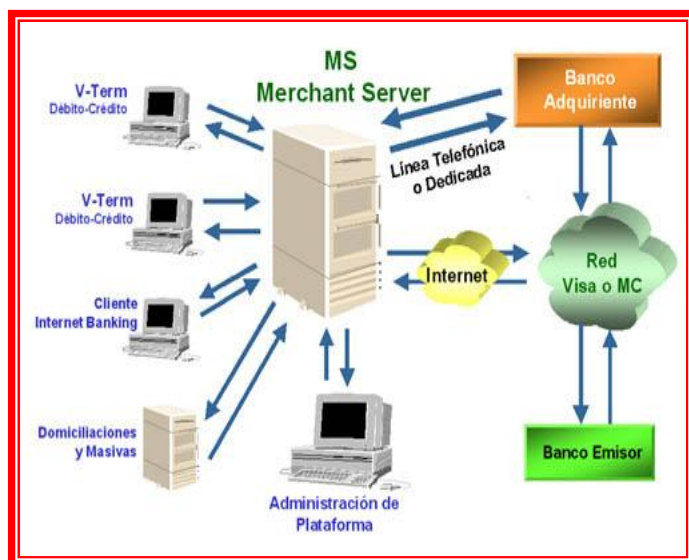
MS
Merchant Server

V-Term
Débito-Crédito

V-Term
Débito-Crédito

Cliente
Internet Banking

Domiciliaciones
y Masivas

Administración de
Plataforma

Línea Telefónica
o Dedicada

Internet

Banco
Adquiriente

Red
Visa o MC

Banco Emisor